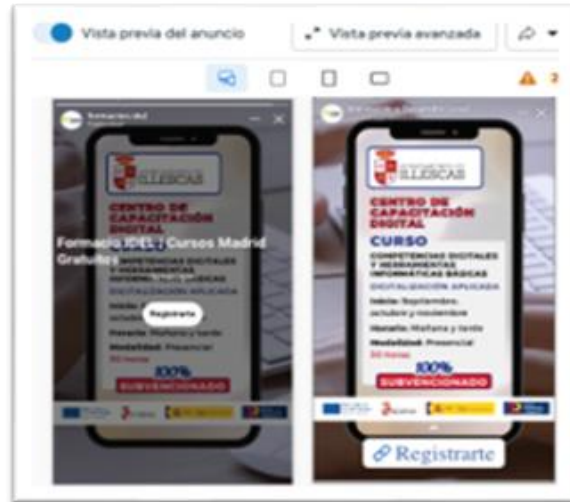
Vista previa del anuncio

Vista previa avanzada

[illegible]

ILLESCAS

CENTRO DE CAPACITACIÓN DIGITAL

Formació IDEL : Cursos Madrid Gratuitos

COMPETENCIAS DIGITALES Y HERRAMIENTAS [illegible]

DIGITALIZACIÓN APLICADA

Inicio: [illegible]

Registrate

Horario: Mañana y tarde

Modalidad: Presencial

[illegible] horas

100%

SUBVENCIONADO

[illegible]

ILLESCAS

CENTRO DE CAPACITACIÓN DIGITAL

CURSO

COMPETENCIAS DIGITALES Y HERRAMIENTAS INFORMÁTICAS BÁSICAS

DIGITALIZACIÓN APLICADA

Inicio: Septiembre, octubre y noviembre

Horario: Mañana y tarde

Modalidad: Presencial

50 horas

100%

SUBVENCIONADO

Registrarte